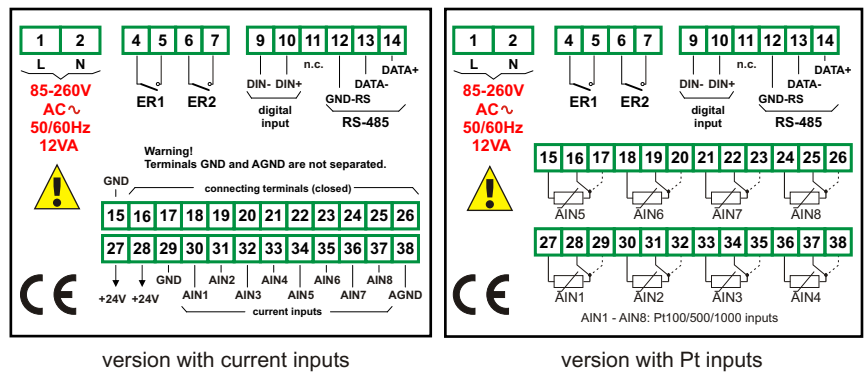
1 2
L N
85-260V
AC∿
50/60Hz
12VA

4 5 6 7
ER1 ER2

9 10 11 12 13 14
DIN- DIN+ n.c. DATA+ DATA- GND-RS
digital input
RS-485

Warning!
Terminals GND and AGND are not separated.

GND
connecting terminals (closed)

15 16 17 18 19 20 21 22 23 24 25 26
27 28 29 30 31 32 33 34 35 36 37 38

+24V +24V GND AIN1 AIN2 AIN3 AIN4 AIN5 AIN6 AIN7 AIN8 AGND
current inputs

CE

1 2
L N
85-260V
AC∿
50/60Hz
12VA

4 5 6 7
ER1 ER2

9 10 11 12 13 14
DIN- DIN+ n.c. DATA+ DATA- GND-RS
digital input
RS-485

15 16 17 18 19 20 21 22 23 24 25 26
AIN5 AIN6 AIN7 AIN8

27 28 29 30 31 32 33 34 35 36 37 38
AIN1 AIN2 AIN3 AIN4

AIN1 - AIN8: Pt100/500/1000 inputs

CE

version with current inputs

version with Pt inputs